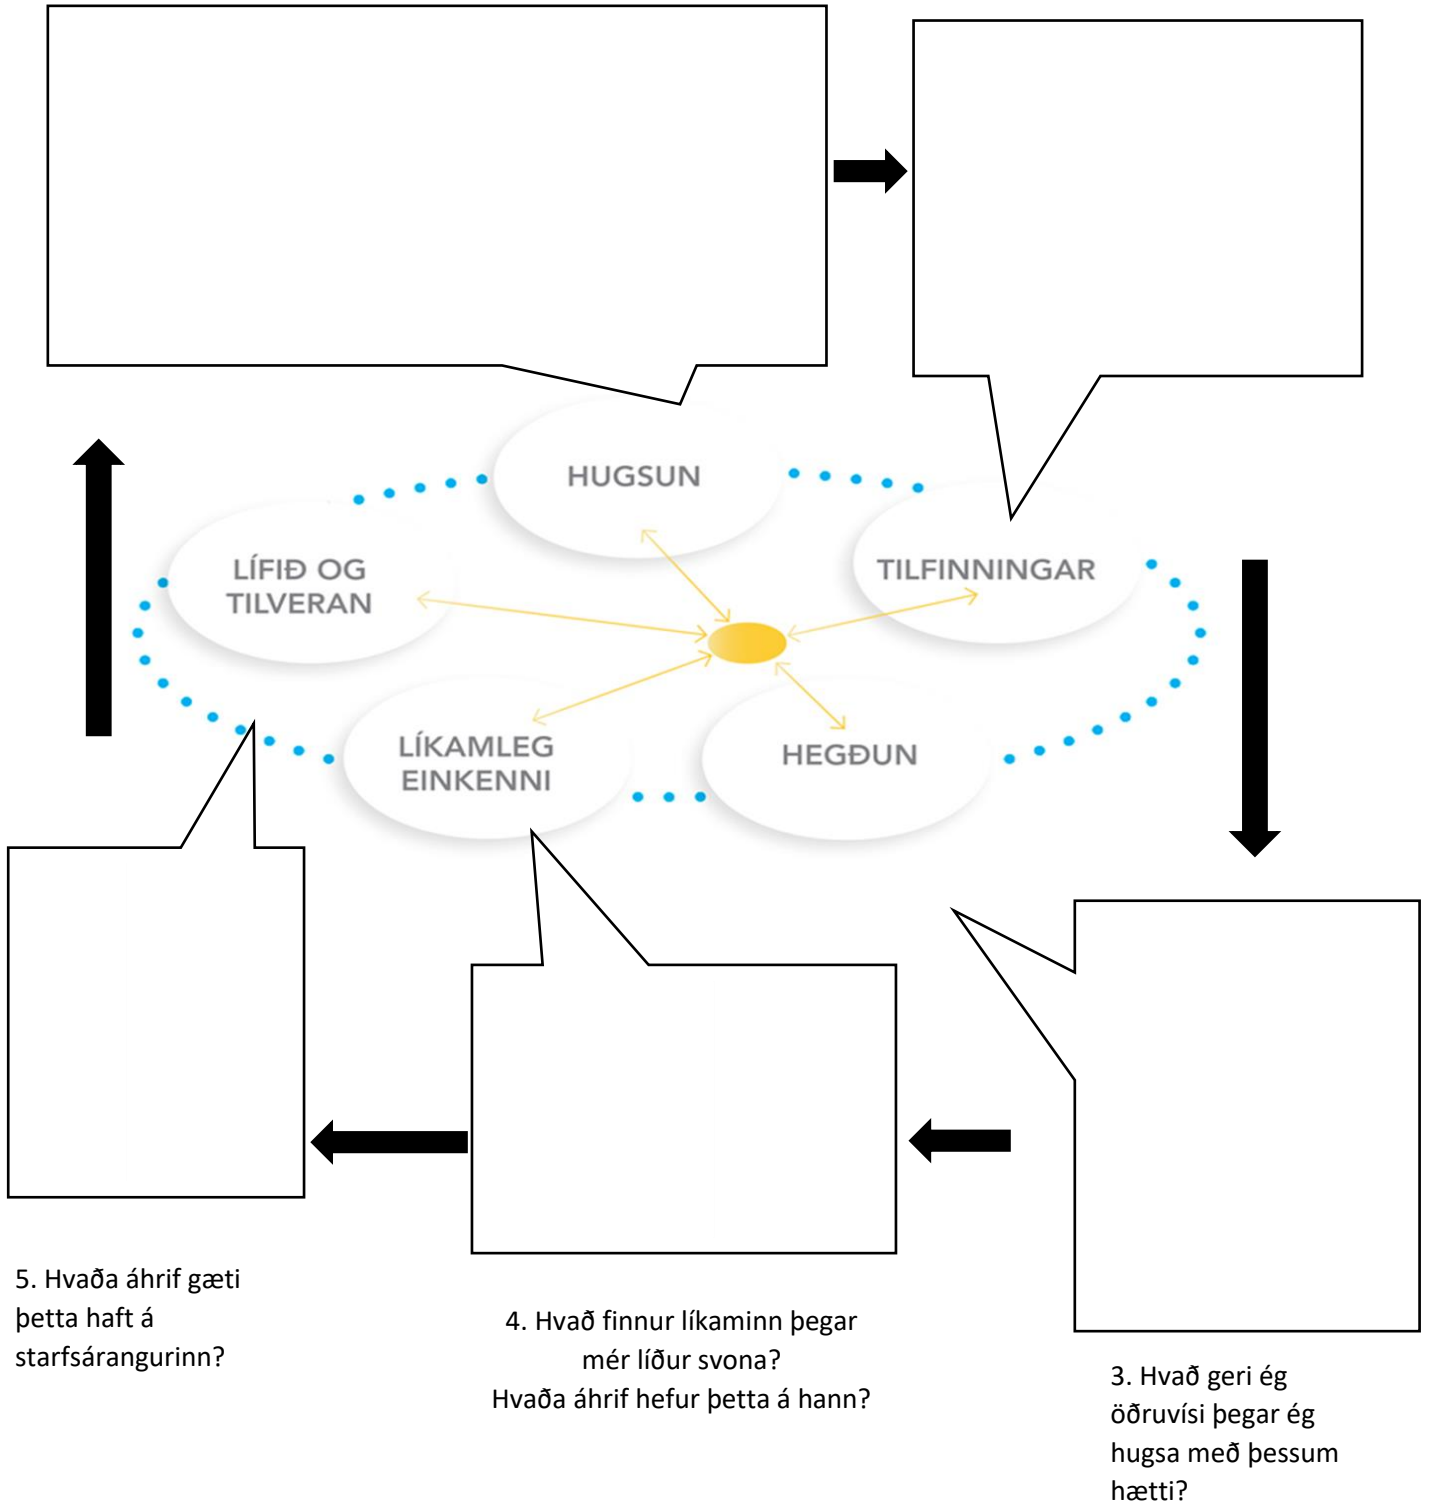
HUGSUN

LÍFIÐ OG TILVERAN

TILFINNINGAR

LÍKAMLEG EINKENNI

HEGÐUN

5. Hvaða áhrif gæti þetta haft á starfsárangurinn?

4. Hvað finnur líkaminn þegar mér líður svona? Hvaða áhrif hefur þetta á hann?

3. Hvað geri ég öðruvísi þegar ég hugsa með þessum hætti?